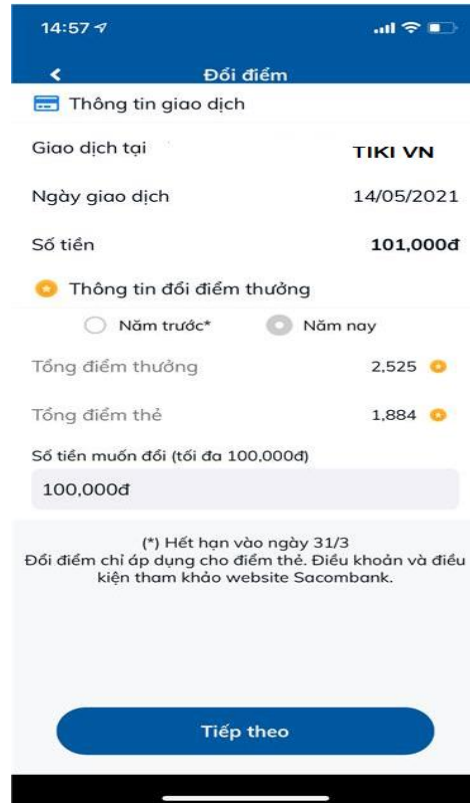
14:57

Đổi điểm

Thông tin giao dịch

Giao dịch tại TIKI VN

Ngày giao dịch 14/05/2021

Số tiền 101,000đ

Thông tin đổi điểm thưởng

Năm trước* Năm nay

Tổng điểm thưởng 2,525

Tổng điểm thẻ 1,884

Số tiền muốn đổi (tối đa 100,000đ)

100,000đ

(*) Hết hạn vào ngày 31/3
Đổi điểm chỉ áp dụng cho điểm thẻ. Điều khoản và điều kiện tham khảo website Sacombank.

Tiếp theo